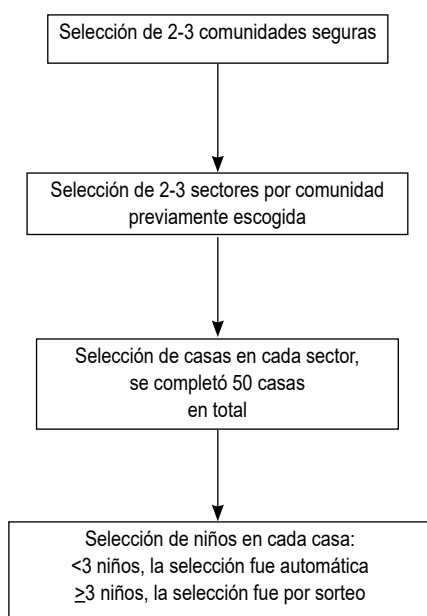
Selección de 2-3 comunidades seguras

Selección de 2-3 sectores por comunidad previamente escogida

Selección de casas en cada sector, se completó 50 casas en total

Selección de niños en cada casa:
<3 niños, la selección fue automática
$\geq$3 niños, la selección fue por sorteo